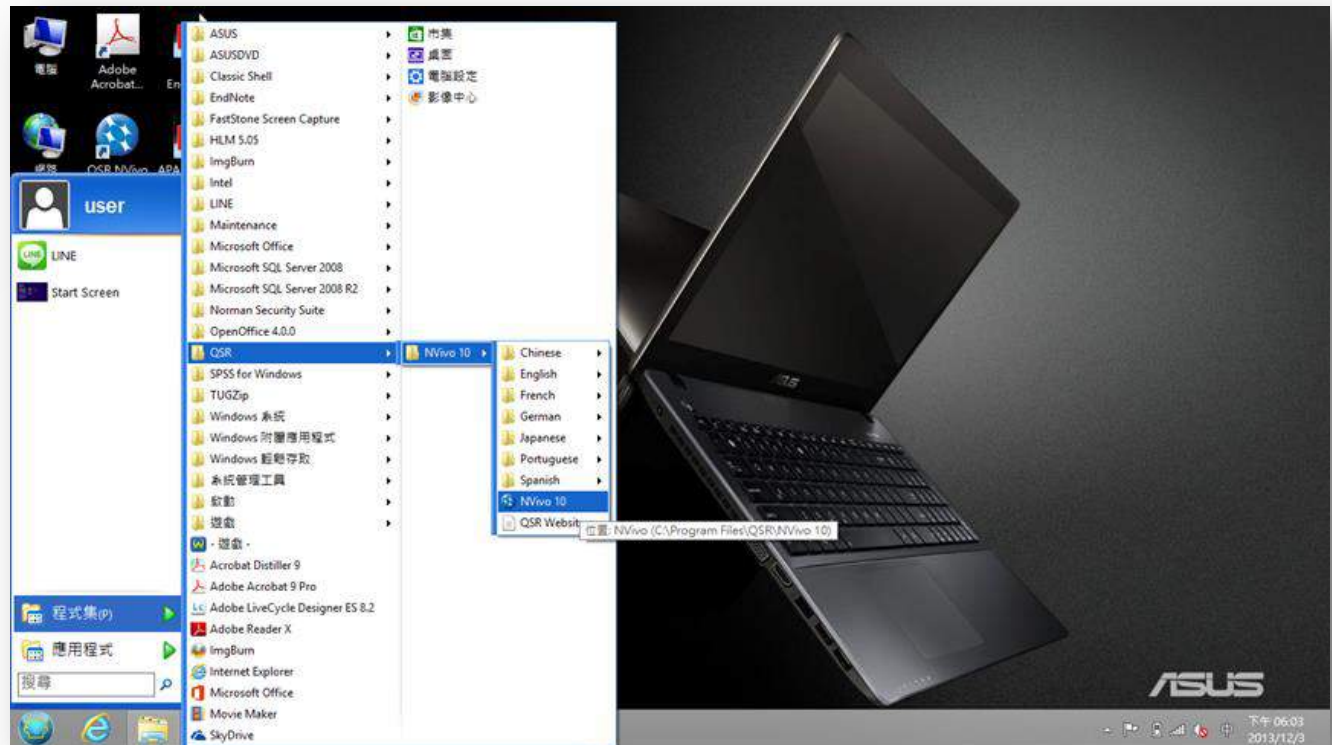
電腦
Adobe Acrobat...
En
網路
QSR NVivo
APA
user
LINE
Start Screen
程式集(P)
應用程式
搜尋

ASUS
ASUSDVD
Classic Shell
EndNote
FastStone Screen Capture
HLM 5.05
ImgBurn
Intel
LINE
Maintenance
Microsoft Office
Microsoft SQL Server 2008
Microsoft SQL Server 2008 R2
Norman Security Suite
OpenOffice 4.0.0
QSR
SPSS for Windows
TUGZip
Windows 系統
Windows 附屬應用程式
Windows 輕鬆存取
系統管理工具
啟動
遊戲
- 遊戲 -
Acrobat Distiller 9
Adobe Acrobat 9 Pro
Adobe LiveCycle Designer ES 8.2
Adobe Reader X
ImgBurn
Internet Explorer
Microsoft Office
Movie Maker
SkyDrive

市集
桌面
電腦設定
影像中心

NVivo 10

Chinese
English
French
German
Japanese
Portuguese
Spanish
NVivo 10
QSR Websit
位置: NVivo (C:\Program Files\QSR\NVivo 10)

ASUS
下午 06:03
2013/12/3